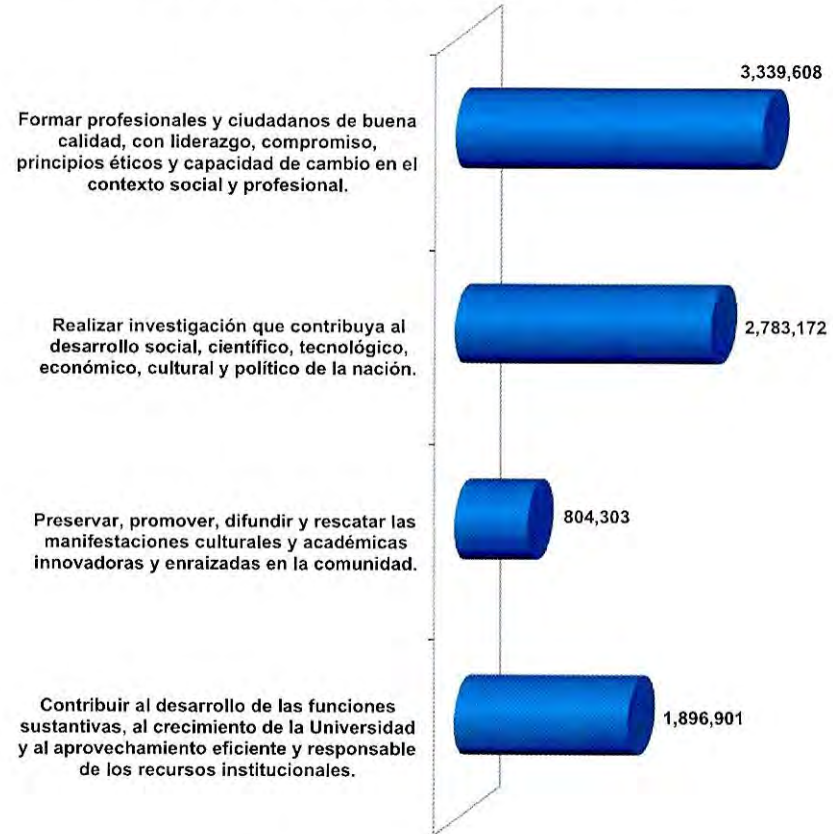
Formar profesionales y ciudadanos de buena calidad, con liderazgo, compromiso, principios éticos y capacidad de cambio en el contexto social y profesional.

3,339,608

Realizar investigación que contribuya al desarrollo social, científico, tecnológico, económico, cultural y político de la nación.

2,783,172

Preservar, promover, difundir y rescatar las manifestaciones culturales y académicas innovadoras y enraizadas en la comunidad.

804,303

Contribuir al desarrollo de las funciones sustantivas, al crecimiento de la Universidad y al aprovechamiento eficiente y responsable de los recursos institucionales.

1,896,901